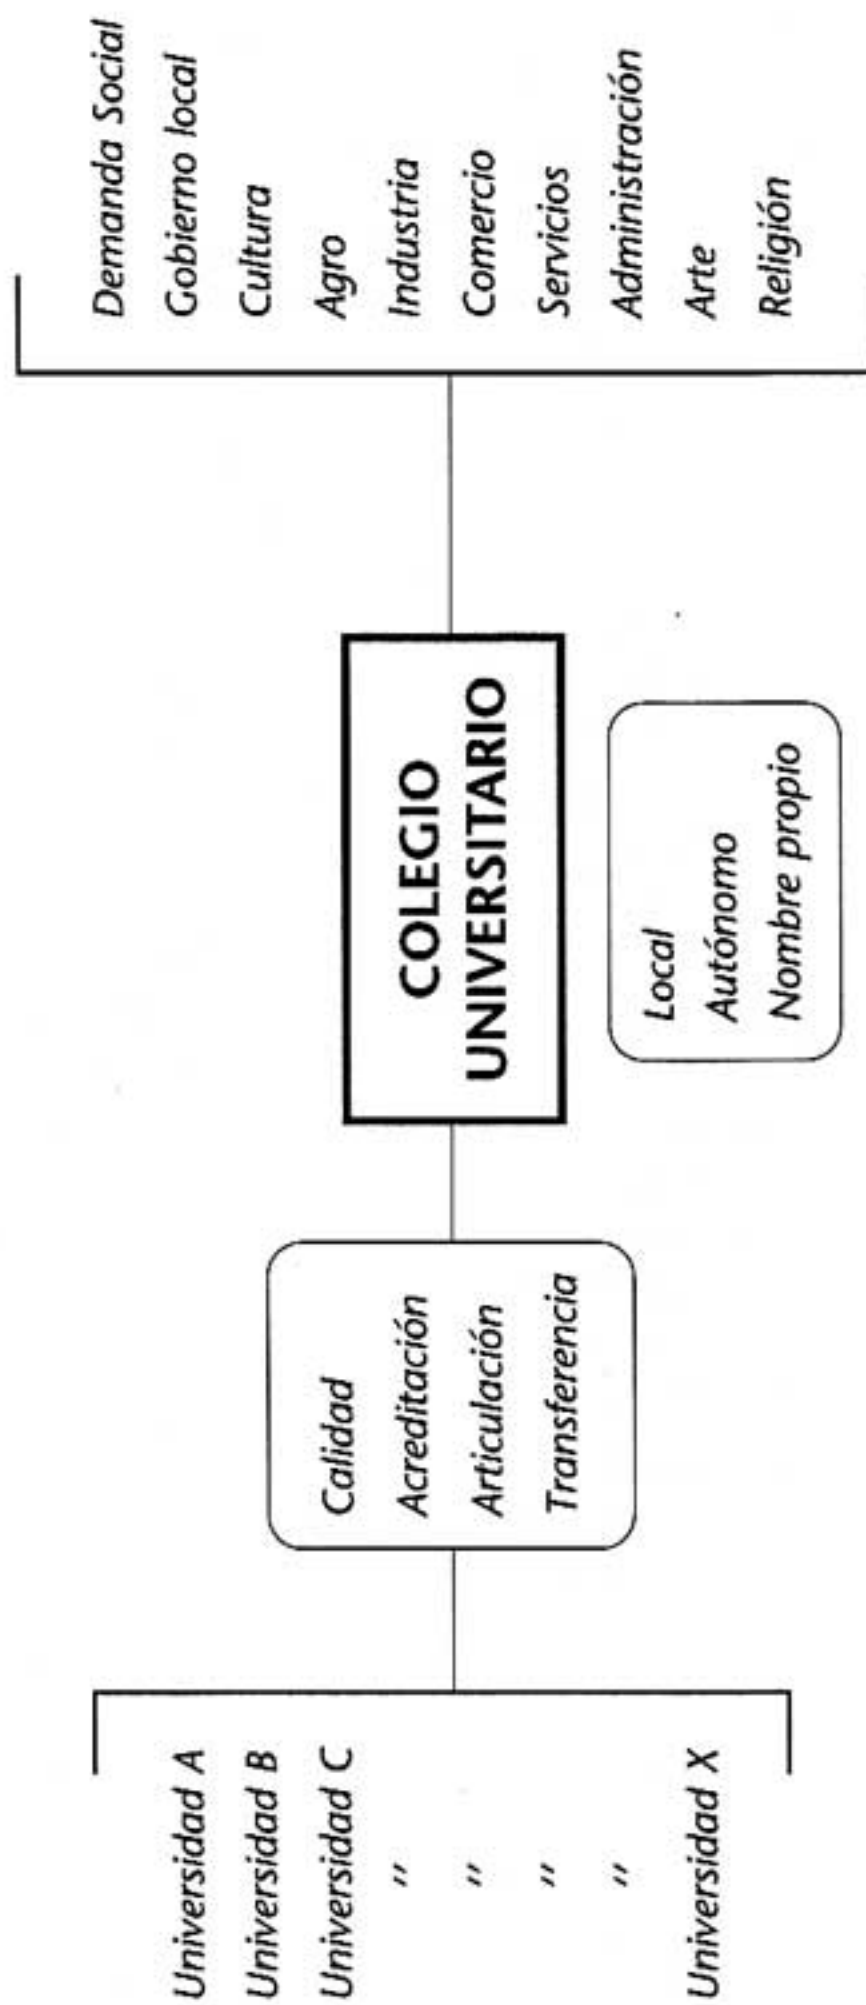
Demanda Social
Gobierno local
Cultura
Agro
Industria
Comercio
Servicios
Administración
Arte
Religión

COLEGIO UNIVERSITARIO

Local
Autónomo
Nombre propio

Calidad
Acreditación
Articulación
Transferencia

Universidad A
Universidad B
Universidad C
"
"
"
"
Universidad X